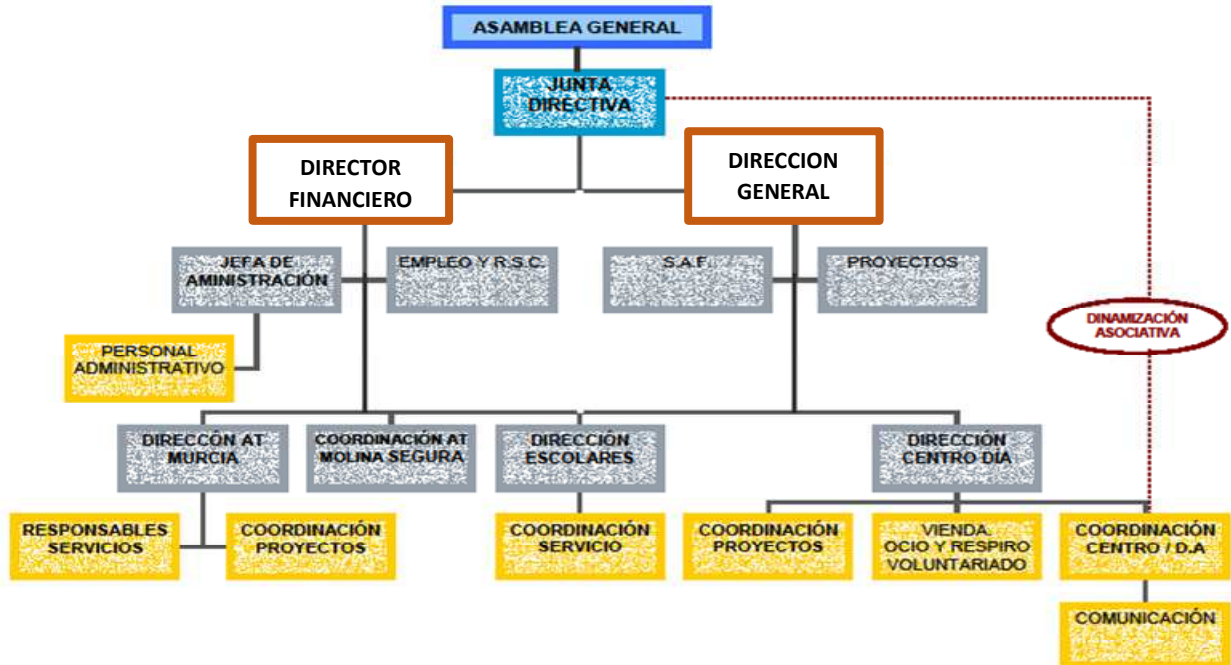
ASAMBLEA GENERAL

JUNTA DIRECTIVA

DIRECTOR FINANCIERO

DIRECCION GENERAL

JEFA DE AMINISTRACIÓN

EMPLEO Y R.S.C.

S.A.F.

PROYECTOS

DINAMIZACIÓN ASOCIATIVA

PERSONAL ADMINISTRATIVO

DIRECCÓN AT MURCIA

COORDINACIÓN AT MOLINA SEGURA

DIRECCIÓN ESCOLARES

DIRECCIÓN CENTRO DÍA

RESPONSABLES SERVICIOS

COORDINACIÓN PROYECTOS

COORDINACIÓN SERVICIO

COORDINACIÓN PROYECTOS

VIENDA OCIO Y RESPIRO VOLUNTARIADO

COORDINACIÓN CENTRO / D.A

COMUNICACIÓN